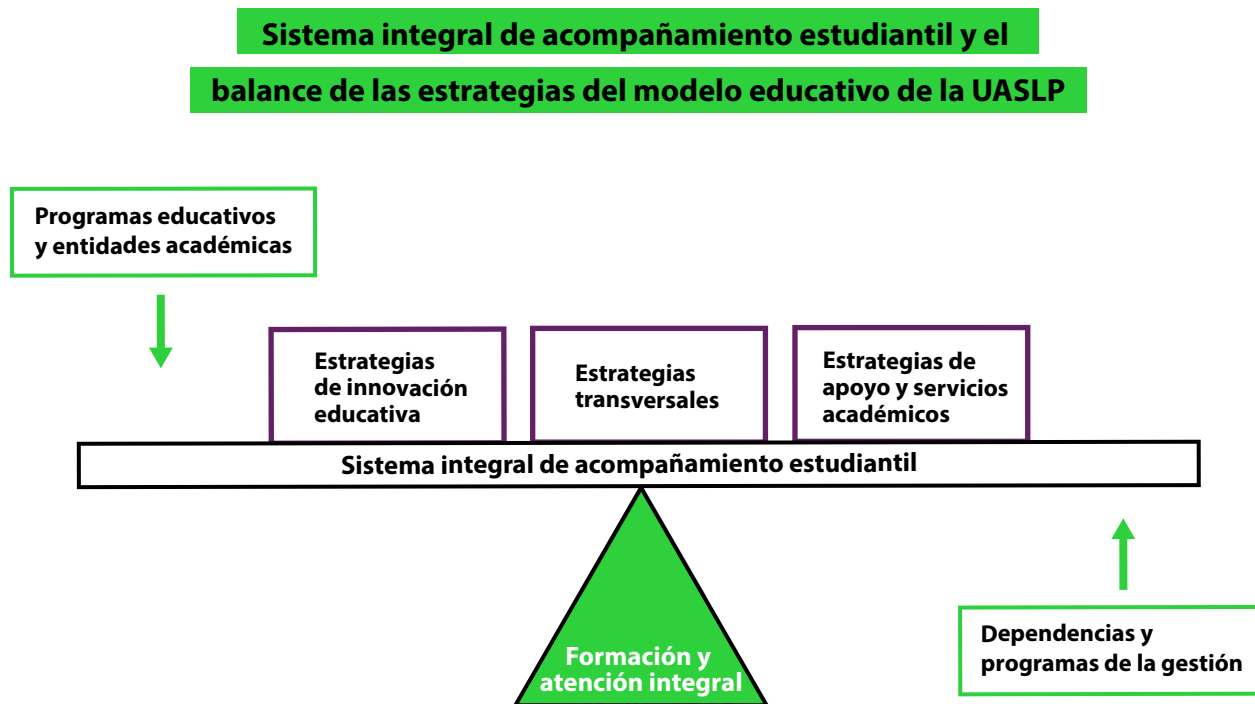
Sistema integral de acompañamiento estudiantil y el balance de las estrategias del modelo educativo de la UASLP

Programas educativos y entidades académicas

Estrategias de innovación educativa

Estrategias transversales

Estrategias de apoyo y servicios académicos

Sistema integral de acompañamiento estudiantil

Formación y atención integral

Dependencias y programas de la gestión